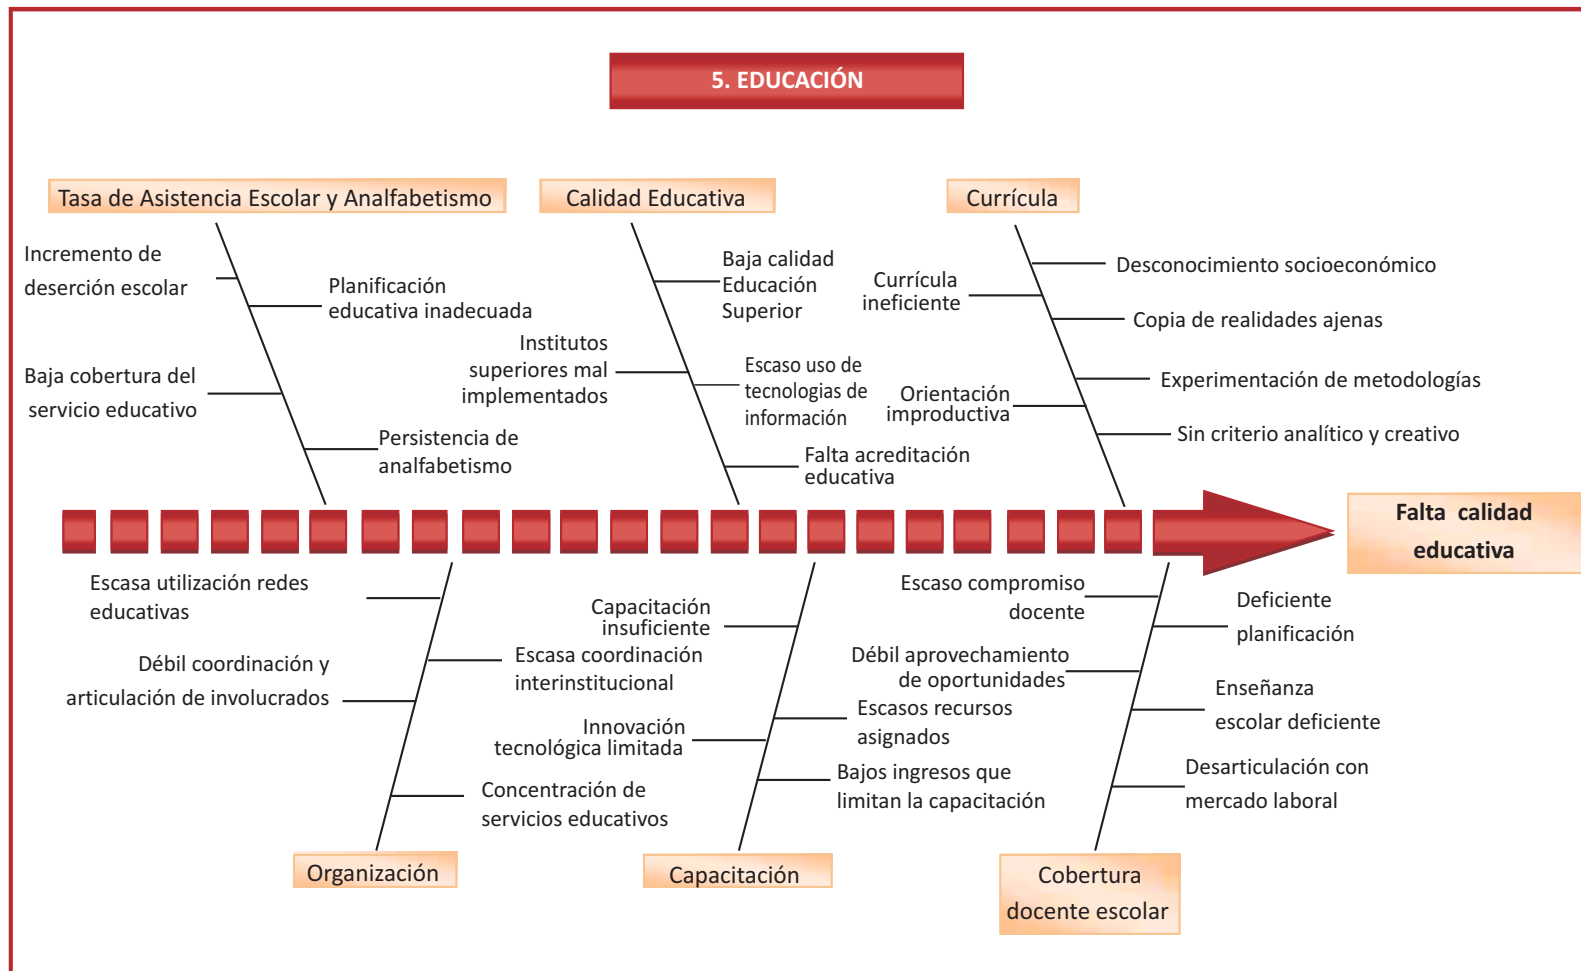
5. EDUCACIÓN

Tasa de Asistencia Escolar y Analfabetismo

Incremento de deserción escolar

Planificación educativa inadecuada

Baja cobertura del servicio educativo

Persistencia de analfabetismo

Calidad Educativa

Baja calidad Educación Superior

Institutos superiores mal implementados

Escaso uso de tecnologías de información

Falta acreditación educativa

Currícula

Currícula ineficiente

Desconocimiento socioeconómico

Copia de realidades ajenas

Orientación improductiva

Experimentación de metodologías

Sin criterio analítico y creativo

Falta calidad educativa

Escasa utilización redes educativas

Débil coordinación y articulación de involucrados

Escasa coordinación interinstitucional

Concentración de servicios educativos

Organización

Capacitación insuficiente

Innovación tecnológica limitada

Escasos recursos asignados

Bajos ingresos que limitan la capacitación

Capacitación

Escaso compromiso docente

Deficiente planificación

Débil aprovechamiento de oportunidades

Enseñanza escolar deficiente

Desarticulación con mercado laboral

Cobertura docente escolar